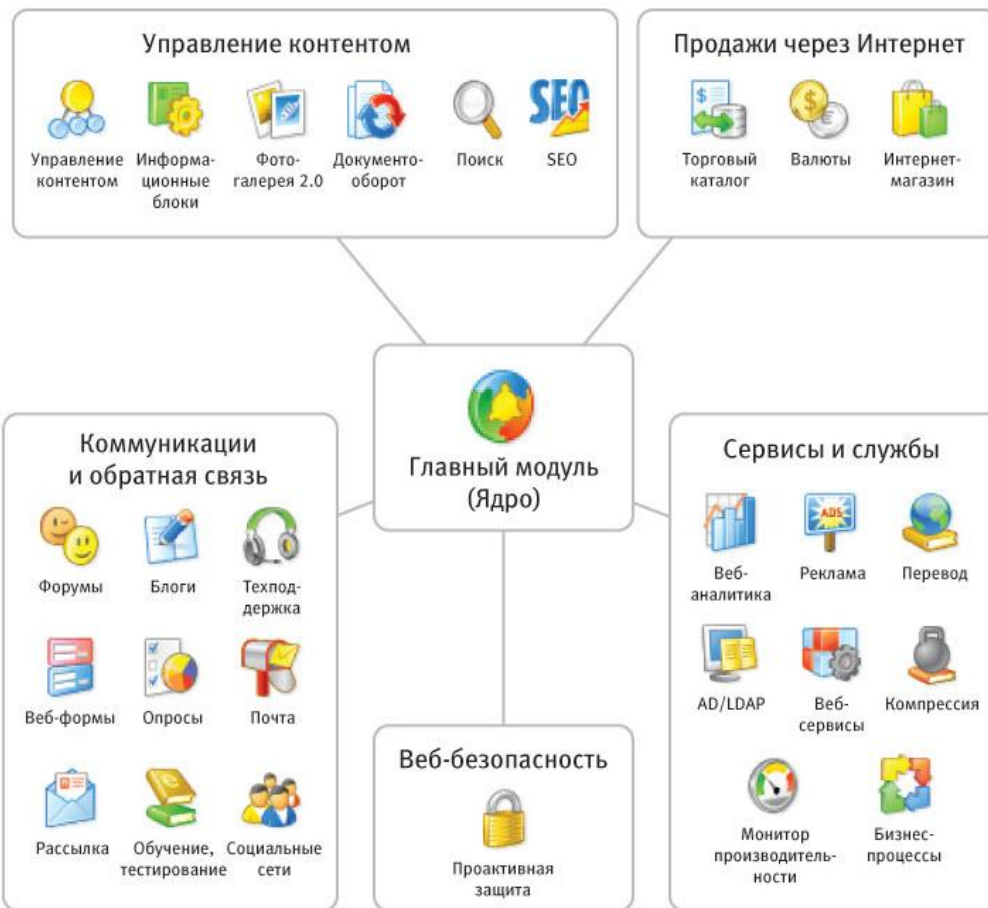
Управление контентом

Управление контентом
Информационные блоки
Фотогалерея 2.0
Документооборот
Поиск
SEO

Продажи через Интернет

Торговый каталог
Валюты
Интернет-магазин

Главный модуль (Ядро)

Коммуникации и обратная связь

Форумы
Блоги
Техподдержка
Веб-формы
Опросы
Почта
Рассылка
Обучение, тестирование
Социальные сети

Веб-безопасность

Проактивная защита

Сервисы и службы

Веб-аналитика
ADS
Реклама
Перевод
AD/LDAP
Веб-сервисы
Компрессия
Монитор производительности
Бизнес-процессы